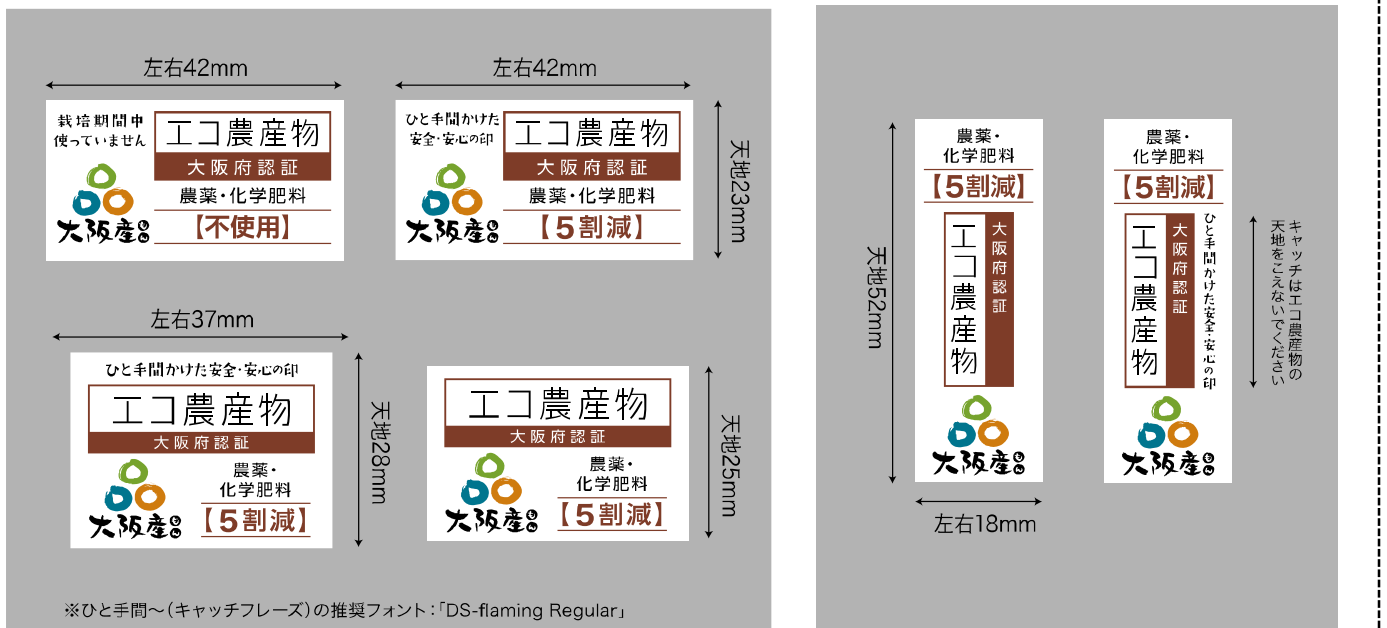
左右42mm

栽培期間中
使っていません

エコ農産物
大阪府認証
農薬・化学肥料
【不使用】

大阪産(もん)

左右42mm

ひと手間かけた
安全・安心の印

エコ農産物
大阪府認証
農薬・化学肥料
【5割減】

大阪産(もん)

天地23mm

左右37mm

ひと手間かけた安全・安心の印

エコ農産物
大阪府認証

大阪産(もん)

農薬・
化学肥料
【5割減】

天地28mm

エコ農産物
大阪府認証

大阪産(もん)

農薬・
化学肥料
【5割減】

天地25mm

※ひと手間〜(キャッチフレーズ)の推奨フォント:「DS-flaming Regular」

農薬・
化学肥料
【5割減】

エコ農産物
大阪府認証

大阪産(もん)

天地52mm

左右18mm

農薬・
化学肥料
【5割減】

エコ農産物
大阪府認証

ひと手間かけた安全・安心の印

大阪産(もん)

キャッチはエコ農産物の
天地をこえないでください